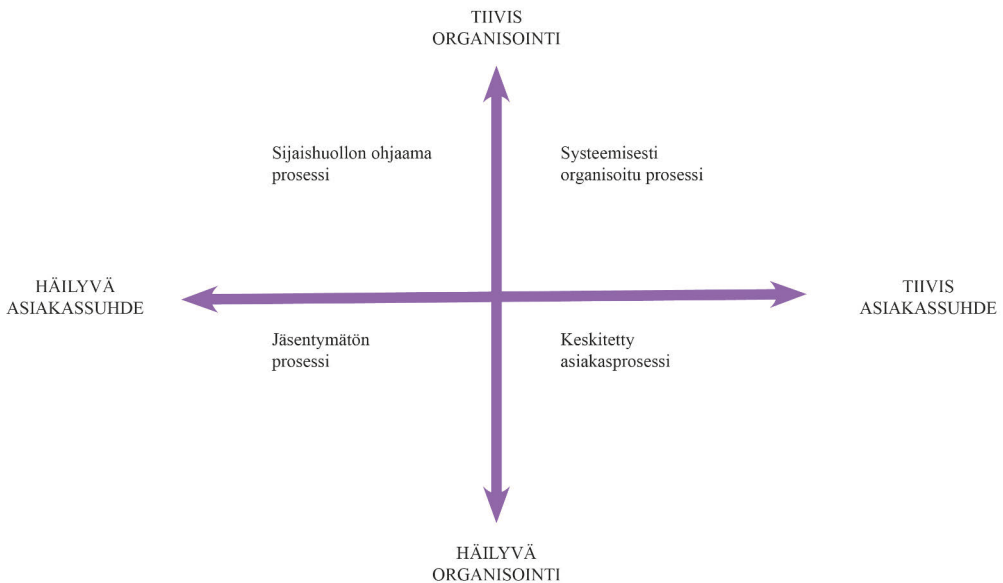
TIIVIS
ORGANISOINTI

Sijaishuollon ohjaama prosessi

Systeemisesti organisoitu prosessi

HÄILYVÄ
ASIAKASSUHDE

TIIVIS
ASIAKASSUHDE

Jäsentymätön prosessi

Keskitetty asiakasprosessi

HÄILYVÄ
ORGANISOINTI